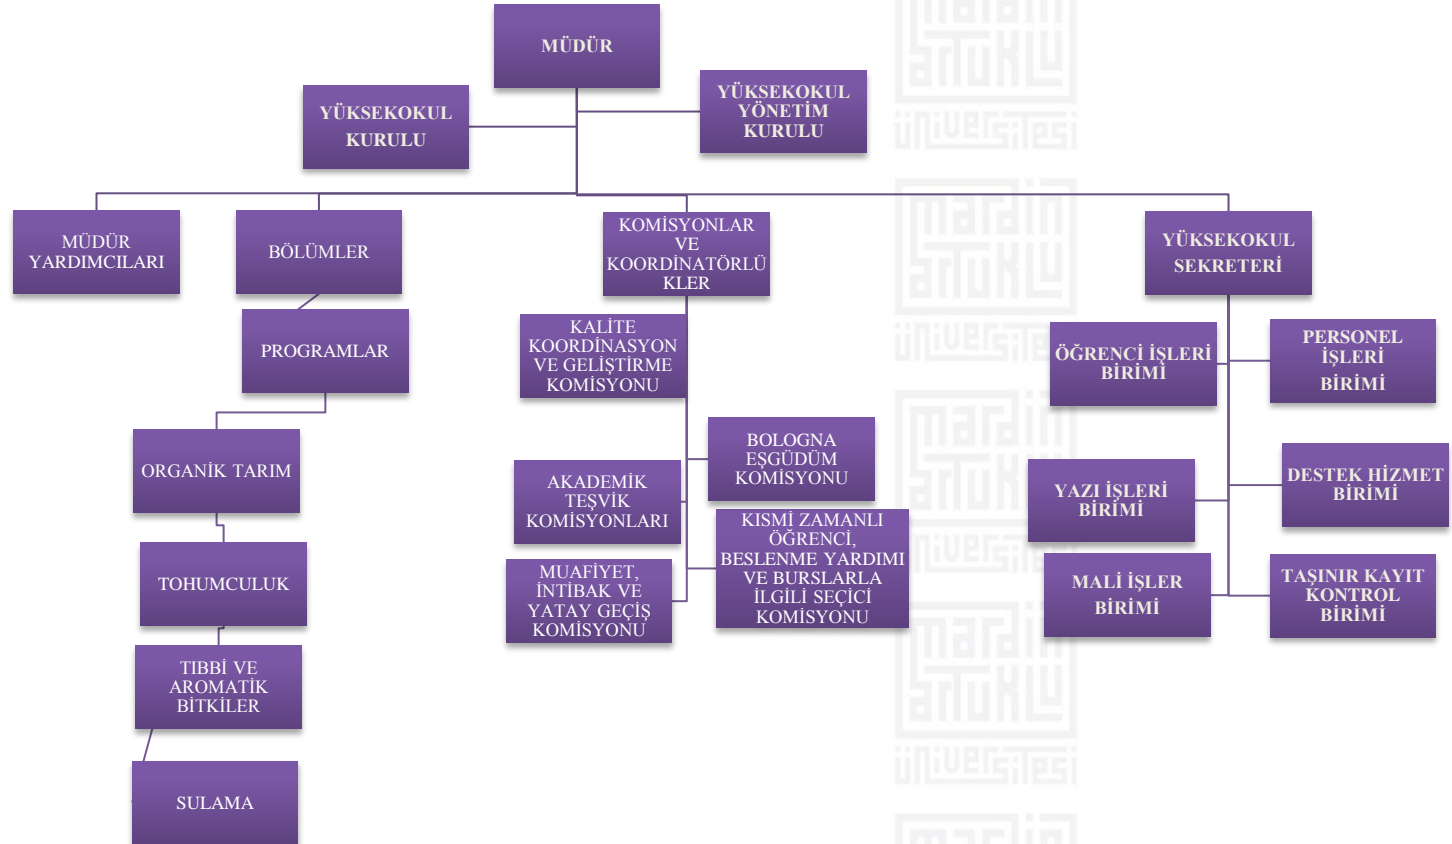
MÜDÜR

YÜKSEKOKUL KURULU

YÜKSEKOKUL YÖNETİM KURULU

MÜDÜR YARDIMCILARI

BÖLÜMLER

PROGRAMLAR

ORGANİK TARIM

TOHUMCULUK

TIBBİ VE AROMATİK BİTKİLER

SULAMA

KOMİSYONLAR VE KOORDİNATÖRLÜKLER

KALİTE KOORDİNASYON VE GELİŞTİRME KOMİSYONU

BOLOGNA EŞGÜDÜM KOMİSYONU

AKADEMİK TEŞVİK KOMİSYONLARI

KISMİ ZAMANLI ÖĞRENCİ, BESLENME YARDIMI VE BURSLARLA İLGİLİ SEÇİCİ KOMİSYONU

MUAFİYET, İNTİBAK VE YATAY GEÇİŞ KOMİSYONU

YÜKSEKOKUL SEKRETERİ

ÖĞRENCİ İŞLERİ BİRİMİ

PERSONEL İŞLERİ BİRİMİ

YAZI İŞLERİ BİRİMİ

DESTEK HİZMET BİRİMİ

MALİ İŞLER BİRİMİ

TAŞINIR KAYIT KONTROL BİRİMİ

mardin artuklu üniversitesi
mardin artuklu üniversitesi
mardin artuklu üniversitesi
mardin artuklu üniversitesi